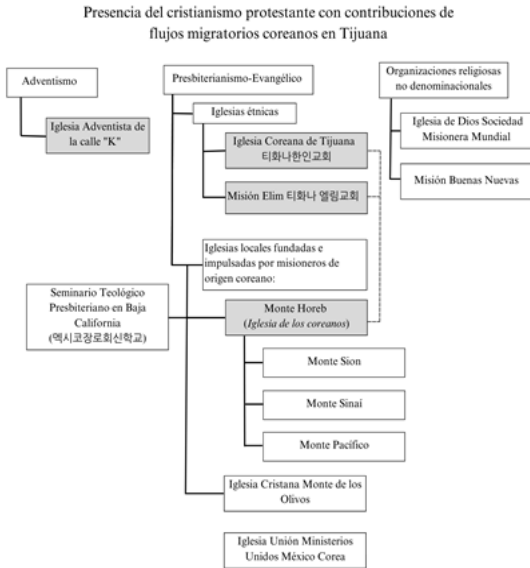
Presencia del cristianismo protestante con contribuciones de flujos migratorios coreanos en Tijuana

Adventismo

Iglesia Adventista de la calle "K"

Presbiterianismo-Evangélico

Iglesias étnicas

Iglesia Coreana de Tijuana 티화나한인교회

Misión Elim 티화나 엘림교회

Organizaciones religiosas no denominacionales

Iglesia de Dios Sociedad Misionera Mundial

Misión Buenas Nuevas

Iglesias locales fundadas e impulsadas por misioneros de origen coreano:

Seminario Teológico Presbiteriano en Baja California (멕시코장로회신학교)

Monte Horeb (Iglesia de los coreanos)

Monte Sion

Monte Sinaí

Monte Pacífico

Iglesia Cristana Monte de los Olivos

Iglesia Unión Ministerios Unidos México Corea